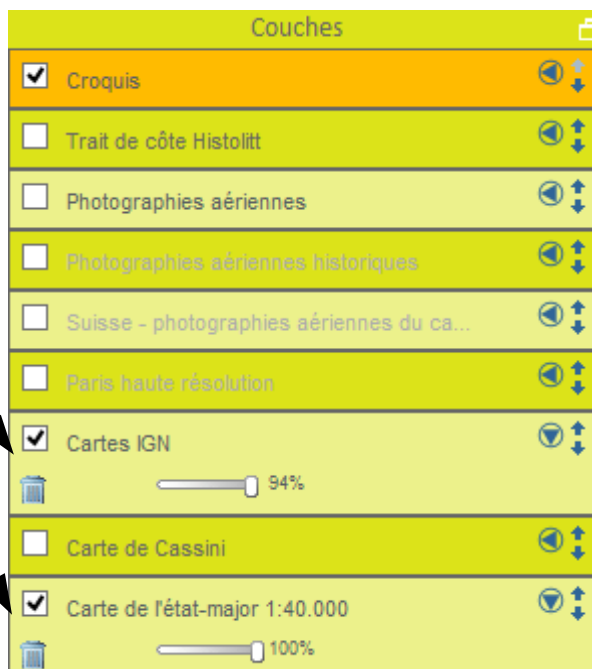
Couches

Croquis

Trait de côte Histolitt

Photographies aériennes

Photographies aériennes historiques

Suisse - photographies aériennes du ca...

Paris haute résolution

Cartes IGN

94%

Carte de Cassini

Carte de l'état-major 1:40.000

100%